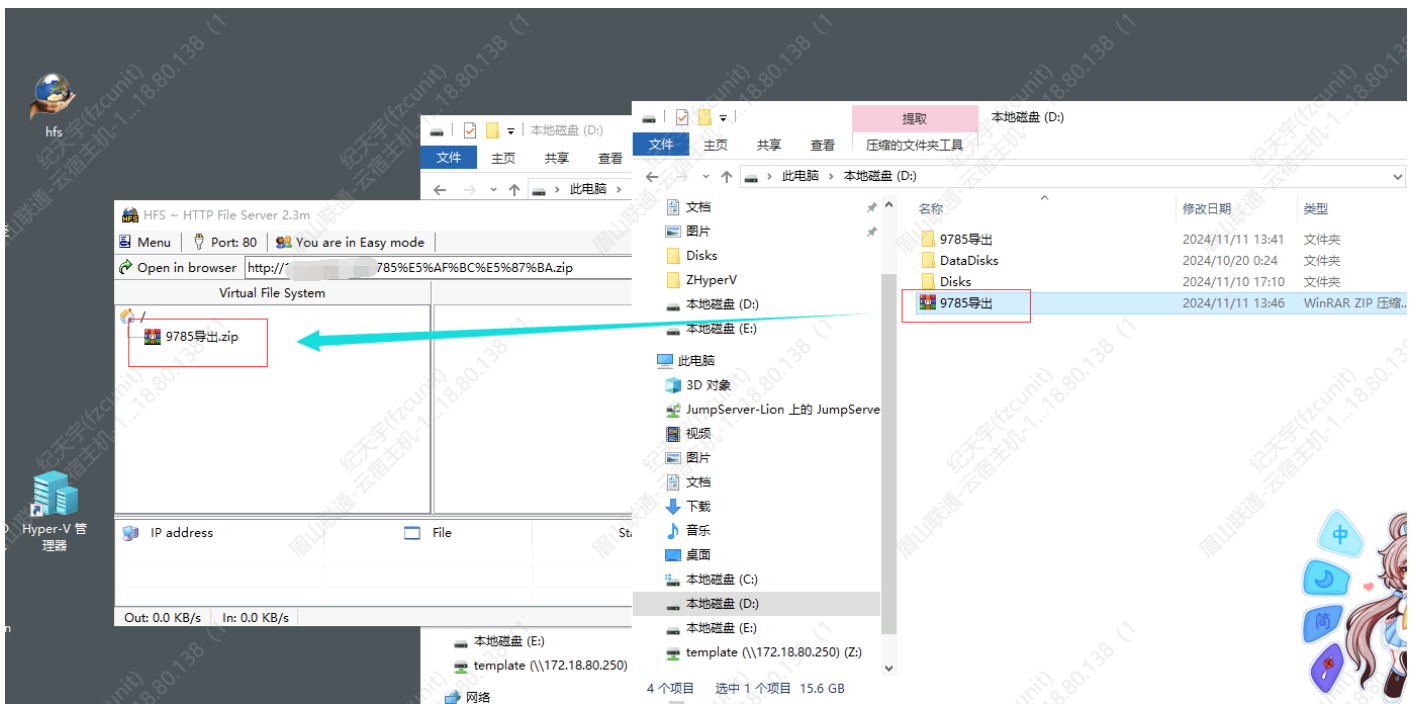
hfs

Hyper-V 管理器

HFS ~ HTTP File Server 2.3m

Menu | Port: 80 | You are in Easy mode

Open in browser http://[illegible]785%E5%AF%BC%E5%87%BA.zip

Virtual File System

/

9785导出.zip

IP address | File | St

Out: 0.0 KB/s | In: 0.0 KB/s

本地磁盘 (D:)

文件 主页 共享 查看

此电脑

本地磁盘 (E:)

template (\\172.18.80.250)

网络

提取 本地磁盘 (D:)

文件 主页 共享 查看 压缩的文件夹工具

此电脑 > 本地磁盘 (D:)

文档
图片
Disks
ZHyperV
本地磁盘 (D:)
本地磁盘 (E:)
此电脑
3D 对象
JumpServer-Lion 上的 JumpServe
视频
图片
文档
下载
音乐
桌面
本地磁盘 (C:)
本地磁盘 (D:)
本地磁盘 (E:)
template (\\172.18.80.250) (Z:)

| 名称 | 修改日期 | 类型 |
|---|---|---|
| 9785导出 | 2024/11/11 13:41 | 文件夹 |
| DataDisks | 2024/10/20 0:24 | 文件夹 |
| Disks | 2024/11/10 17:10 | 文件夹 |
| 9785导出 | 2024/11/11 13:46 | WinRAR ZIP 压缩... |

4 个项目 选中 1 个项目 15.6 GB

中
简

纪天宇(fzcunit) 眉山联通-云宿主机-1...18.80.138 (1